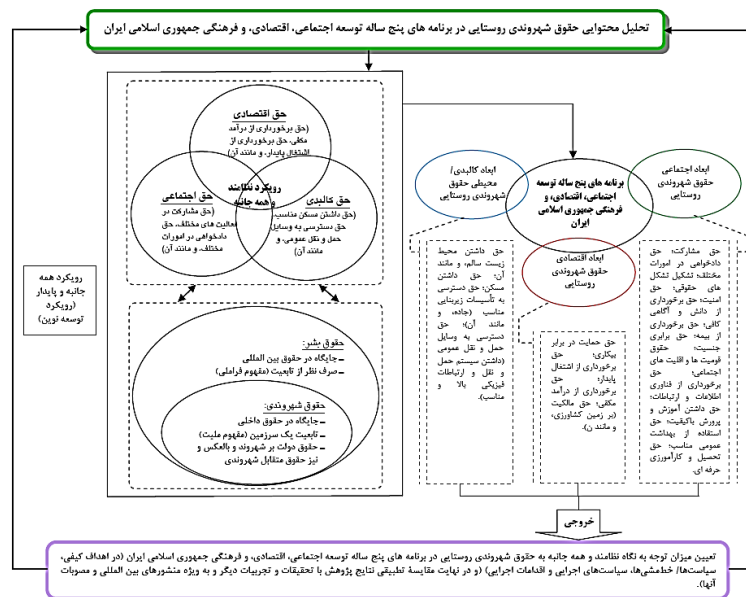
تحلیل محتوایی حقوق شهروندی روستایی در برنامه های پنج ساله توسعه اجتماعی، اقتصادی، و فرهنگی جمهوری اسلامی ایران

حق اقتصادی
(حق برخورداری از درآمد مکفی، حق برخورداری از اشتغال پایدار، و مانند آن)

حق اجتماعی
(حق مشارکت در فعالیت های مختلف، حق دادخواهی در امورات مختلف، و مانند آن)

رویکرد نظامند و همه جانبه

حق کالبدی
(حق داشتن مسکن مناسب، حق دسترسی به وسایل حمل و نقل عمومی، و مانند آن)

حقوق بشر:
– جایگاه در حقوق بین المللی
– صرف نظر از تابعیت (مفهوم فراملی)

حقوق شهروندی:
– جایگاه در حقوق داخلی
– تابعیت یک سرزمین (مفهوم ملیت)
– حقوق دولت بر شهروند و بالعکس و نیز حقوق متقابل شهروندی

رویکرد همه جانبه و پایدار (رویکرد توسعه نوین)

ابعاد کالبدی/ محیطی حقوق شهروندی روستایی

برنامه های پنج ساله توسعه اجتماعی، اقتصادی، و فرهنگی جمهوری اسلامی ایران

ابعاد اجتماعی حقوق شهروندی روستایی

ابعاد اقتصادی حقوق شهروندی روستایی

حق داشتن محیط زیست سالم، و مانند آن؛ حق داشتن مسکن؛ حق دسترسی به تأسیسات زیربنایی مناسب (جاده، و مانند آن)؛ حق دسترسی به وسایل حمل و نقل عمومی (داشتن سیستم حمل و نقل و ارتباطات فیزیکی بالا و مناسب).

حق حمایت در برابر بیکاری؛ حق برخورداری از اشتغال پایدار؛ حق برخورداری از درآمد مکفی؛ حق مالکیت (بر زمین کشاورزی، و مانند آن).

حق مشارکت؛ حق دادخواهی در امورات مختلف؛ تشکیل تشکل های حقوقی؛ حق امنیت؛ حق برخورداری از دانش و آگاهی کافی؛ حق برخورداری از بیمه؛ حق برابری حقوق جنسیت، قومیت ها و اقلیت های اجتماعی؛ حق برخورداری از فناوری اطلاعات و ارتباطات؛ حق داشتن آموزش و پرورش باکیفیت؛ حق استفاده از بهداشت عمومی مناسب؛ حق تحصیل و کارآموزی حرفه ای.

خروجی

تعیین میزان توجه به نگاه نظامند و همه جانبه به حقوق شهروندی روستایی در برنامه های پنج ساله توسعه اجتماعی، اقتصادی، و فرهنگی جمهوری اسلامی ایران (در اهداف کیفی، سیاست‌ها/ خط‌مشی‌ها، سیاست‌های اجرایی و اقدامات اجرایی) (و در نهایت مقایسه تطبیقی نتایج پژوهش با تحقیقات و تجربیات دیگر و به ویژه منشورهای بین المللی و مصوبات آنها).